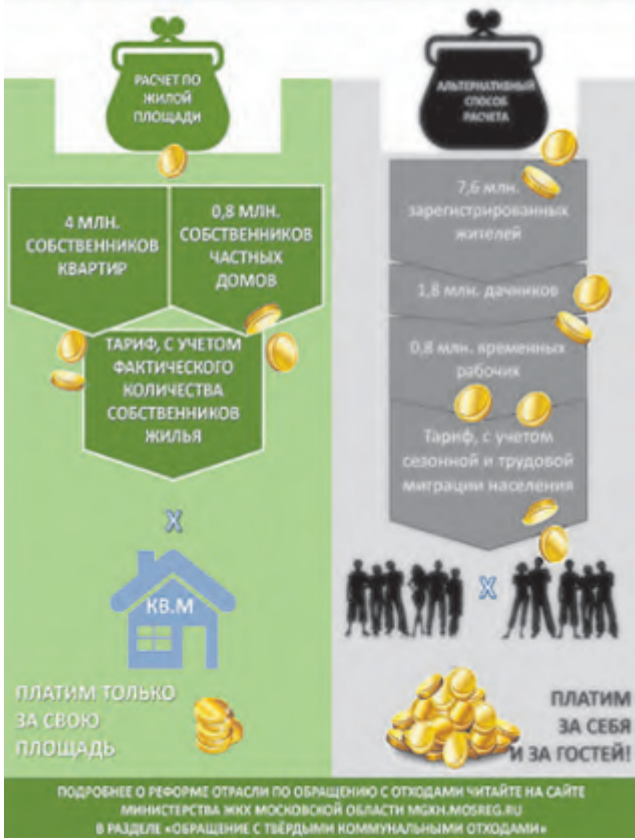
РАСЧЕТ ПО ЖИЛОЙ ПЛОЩАДИ

4 МЛН. СОБСТВЕННИКОВ КВАРТИР

0,8 МЛН. СОБСТВЕННИКОВ ЧАСТНЫХ ДОМОВ

ТАРИФ, С УЧЕТОМ ФАКТИЧЕСКОГО КОЛИЧЕСТВА СОБСТВЕННИКОВ ЖИЛЬЯ

X

КВ.М

ПЛАТИМ ТОЛЬКО ЗА СВОЮ ПЛОЩАДЬ

АЛЬТЕРНАТИВНЫЙ СПОСОБ РАСЧЕТА

7,6 млн. зарегистрированных жителей

1,8 млн. дачников

0,8 млн. временных рабочих

Тариф, с учетом сезонной и трудовой миграции населения

X

ПЛАТИМ ЗА СЕБЯ И ЗА ГОСТЕЙ!

ПОДРОБНЕЕ О РЕФОРМЕ ОТРАСЛИ ПО ОБРАЩЕНИЮ С ОТХОДАМИ ЧИТАЙТЕ НА САЙТЕ МИНИСТЕРСТВА ЖКХ МОСКОВСКОЙ ОБЛАСТИ MGKH.MOSREG.RU В РАЗДЕЛЕ «ОБРАЩЕНИЕ С ТВЁРДЫМИ КОММУНАЛЬНЫМИ ОТХОДАМИ»